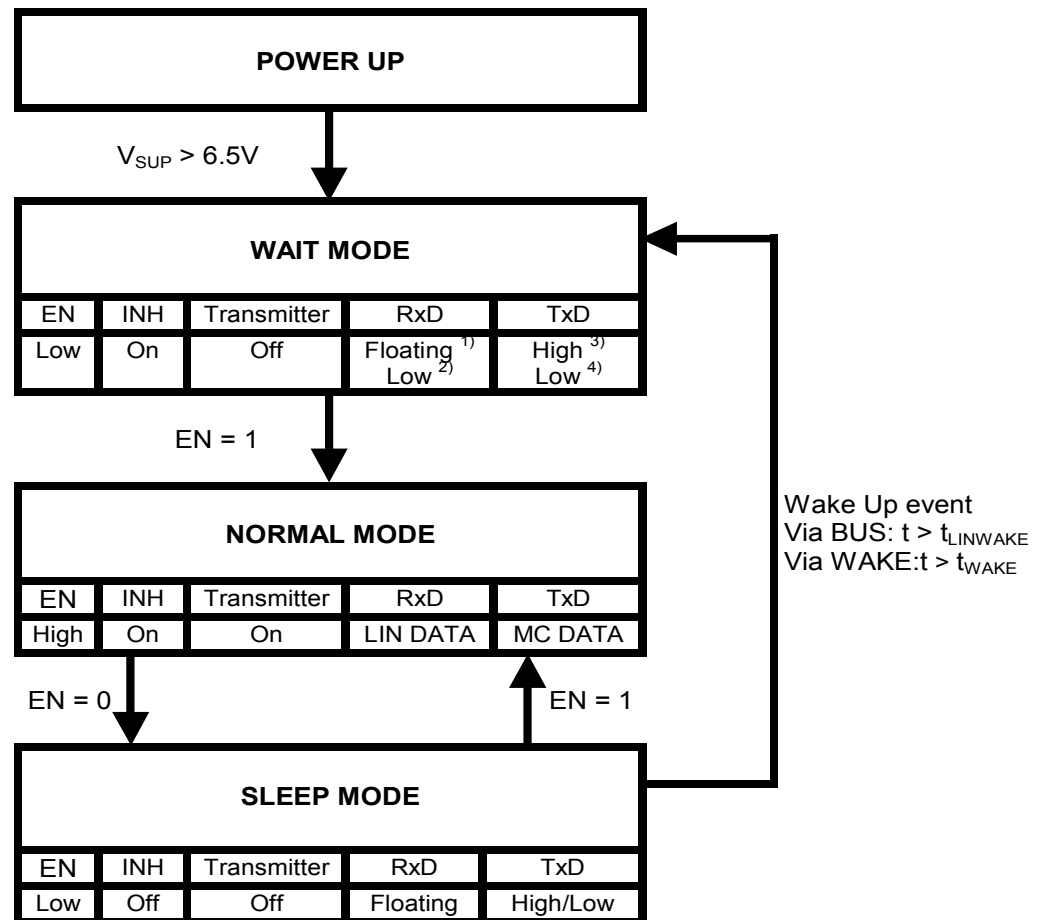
POWER UP

$V_{SUP} > 6.5V$

WAIT MODE

| EN | INH | Transmitter | RxD | TxD |
|---|---|---|---|---|
| Low | On | Off | Floating $^{1)}$ Low $^{2)}$ | High $^{3)}$ Low $^{4)}$ |

EN = 1

NORMAL MODE

| EN | INH | Transmitter | RxD | TxD |
|---|---|---|---|---|
| High | On | On | LIN DATA | MC DATA |

EN = 0

EN = 1

Wake Up event
Via BUS: $t > t_{LINWAKE}$
Via WAKE:$t > t_{WAKE}$

SLEEP MODE

| EN | INH | Transmitter | RxD | TxD |
|---|---|---|---|---|
| Low | Off | Off | Floating | High/Low |